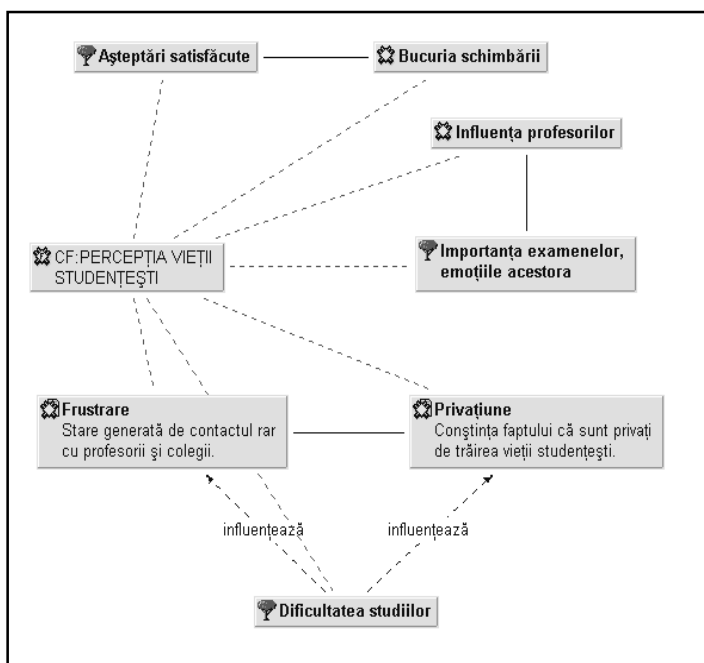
Aşteptări satisfăcute

Bucuria schimbării

Influenţa profesorilor

CF:PERCEPŢIA VIEŢII STUDENŢEŞTI

Importanţa examenelor, emoţiile acestora

Frustrare
Stare generată de contactul rar cu profesorii şi colegii.

Privaţiune
Conştinţa faptului că sunt privaţi de trăirea vieţii studenţeşti.

influenţează

influenţează

Dificultatea studiilor